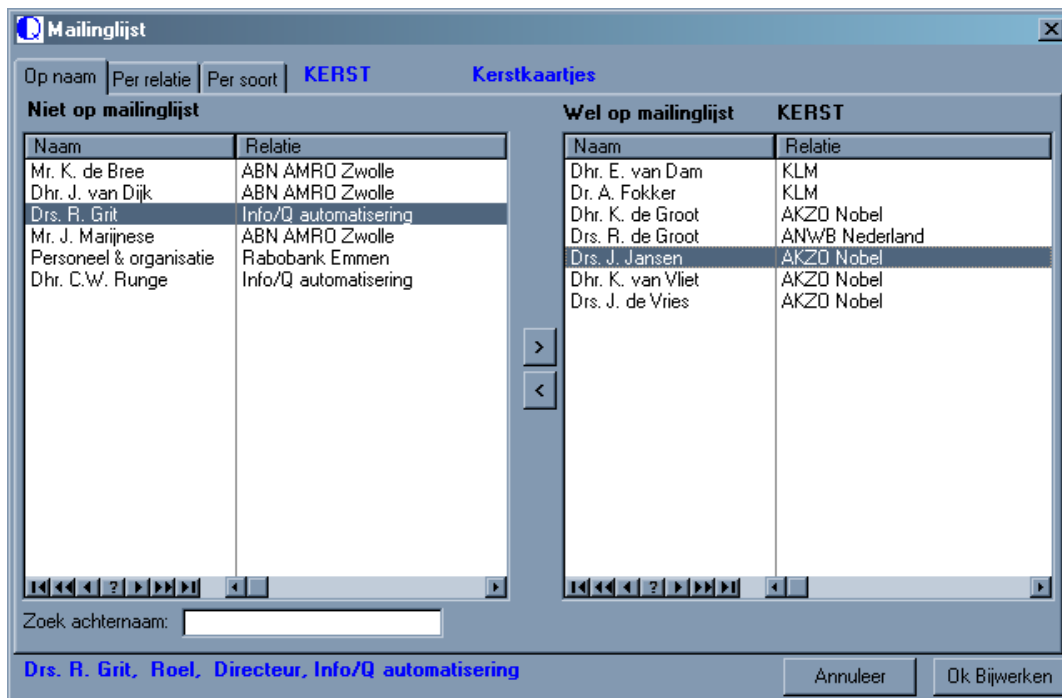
Mailinglijst

Op naam | Per relatie | Per soort | KERST | Kerstkaartjes

Niet op mailinglijst

| Naam | Relatie |
|---|---|
| Mr. K. de Bree | ABN AMRO Zwolle |
| Dhr. J. van Dijk | ABN AMRO Zwolle |
| Drs. R. Grit | Info/Q automatisering |
| Mr. J. Marijnese | ABN AMRO Zwolle |
| Personeel & organisatie | Rabobank Emmen |
| Dhr. C.W. Runge | Info/Q automatisering |

Wel op mailinglijst KERST

| Naam | Relatie |
|---|---|
| Dhr. E. van Dam | KLM |
| Dr. A. Fokker | KLM |
| Dhr. K. de Groot | AKZO Nobel |
| Drs. R. de Groot | ANWB Nederland |
| Drs. J. Jansen | AKZO Nobel |
| Dhr. K. van Vliet | AKZO Nobel |
| Drs. J. de Vries | AKZO Nobel |

>
<

?
?

Zoek achternaam:

Drs. R. Grit, Roel, Directeur, Info/Q automatisering

Annuleer
Ok Bijwerken